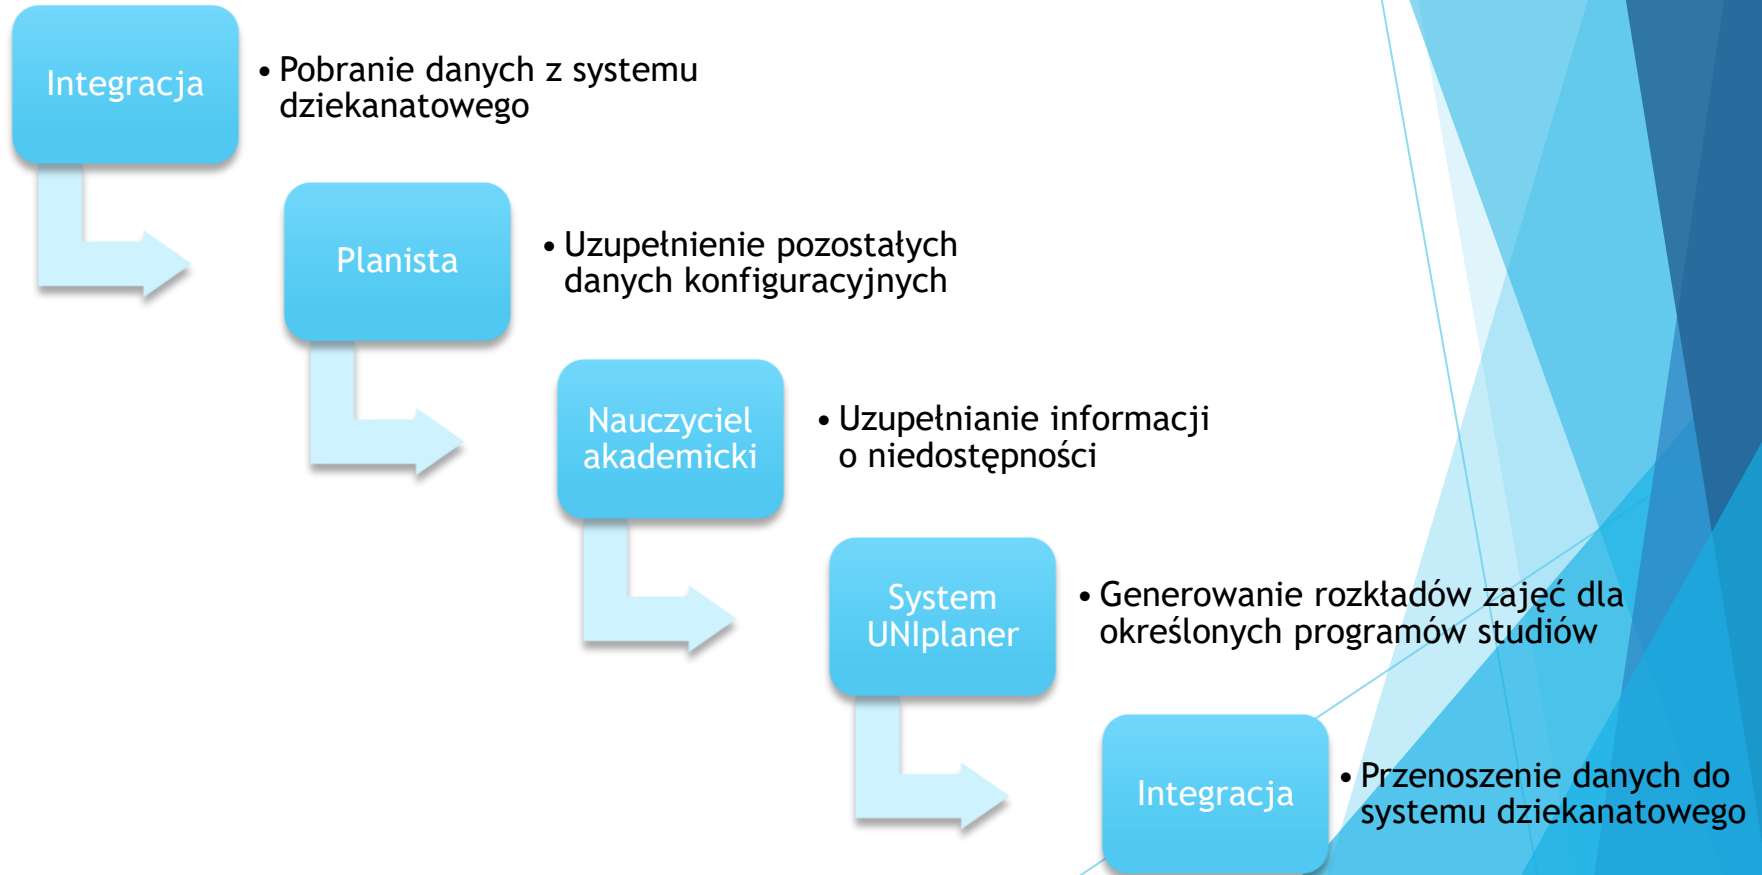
Integracja

• Pobranie danych z systemu dziekanatowego

Planista

• Uzupełnienie pozostałych danych konfiguracyjnych

Nauczyciel akademicki

• Uzupełnianie informacji o niedostępności

System UNIplaner

• Generowanie rozkładów zajęć dla określonych programów studiów

Integracja

• Przenoszenie danych do systemu dziekanatowego